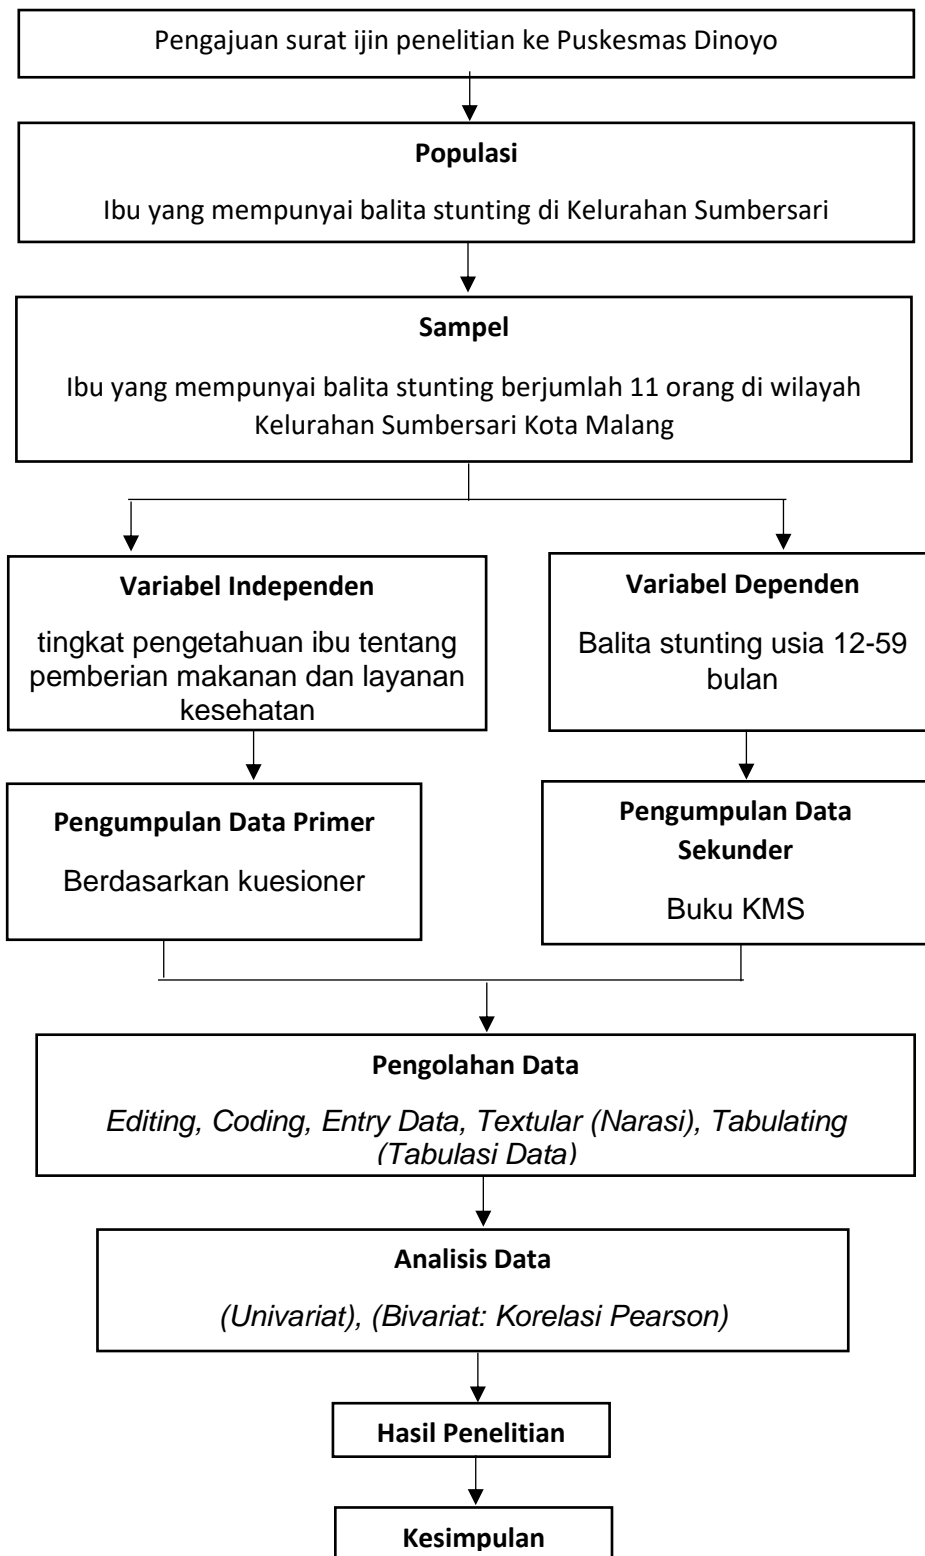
Pengajuan surat ijin penelitian ke Puskesmas Dinoyo

**Populasi**

Ibu yang mempunyai balita stunting di Kelurahan Sumbersari

**Sampel**

Ibu yang mempunyai balita stunting berjumlah 11 orang di wilayah Kelurahan Sumbersari Kota Malang

**Variabel Independen**

tingkat pengetahuan ibu tentang pemberian makanan dan layanan kesehatan

**Variabel Dependen**

Balita stunting usia 12-59 bulan

**Pengumpulan Data Primer**

Berdasarkan kuesioner

**Pengumpulan Data Sekunder**

Buku KMS

**Pengolahan Data**

*Editing, Coding, Entry Data, Textular (Narasi), Tabulating (Tabulasi Data)*

**Analisis Data**

*(Univariat), (Bivariat: Korelasi Pearson)*

**Hasil Penelitian**

**Kesimpulan**